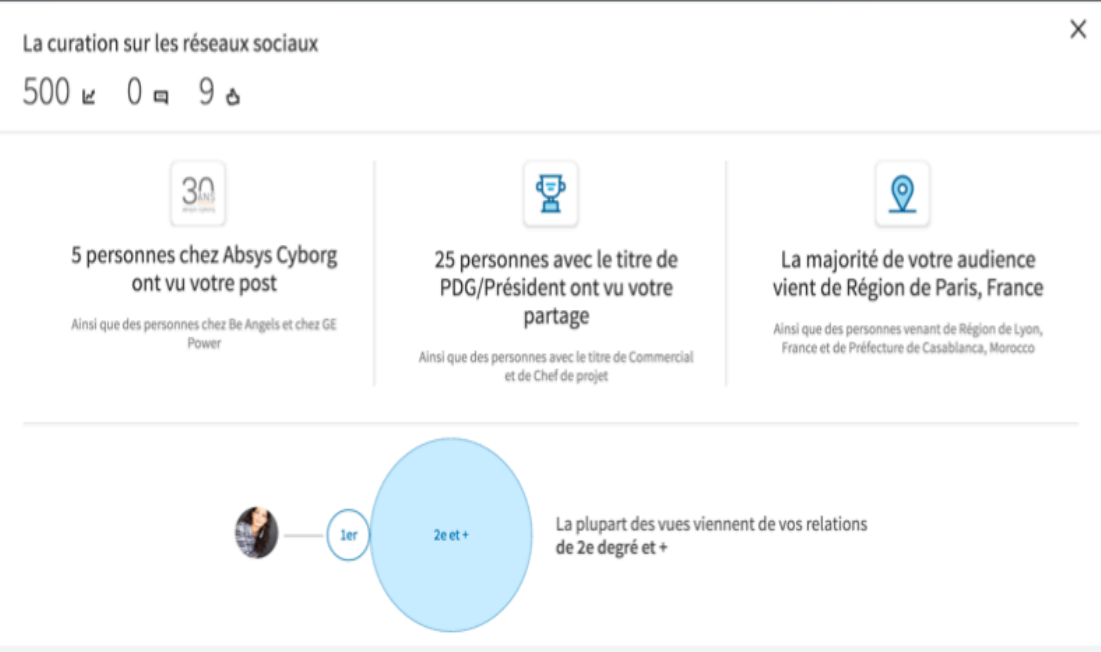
La curation sur les réseaux sociaux

500 0 9

×

30 ANS

5 personnes chez Absys Cyborg ont vu votre post

Ainsi que des personnes chez Be Angels et chez GE Power

25 personnes avec le titre de PDG/Président ont vu votre partage

Ainsi que des personnes avec le titre de Commercial et de Chef de projet

La majorité de votre audience vient de Région de Paris, France

Ainsi que des personnes venant de Région de Lyon, France et de Préfecture de Casablanca, Morocco

1er

2e et +

La plupart des vues viennent de vos relations **de 2e degré et +**